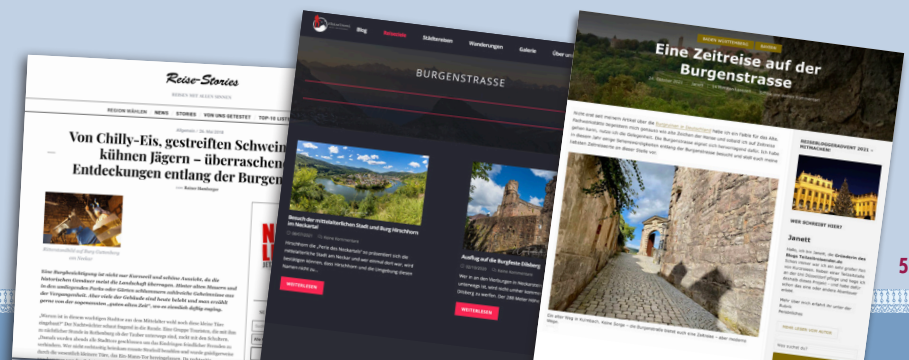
Reise-Stories

REGION WÄHLEN NEWS STORIES VON UNS GETESTET TOP-10 LISTE

Von Chilly-Eis, gestreiften Schwein kühnen Jägern – überraschende Entdeckungen entlang der Burgen

Blog Burgen Städtereisen Wanderungen Galerie Über uns

BURGENSTRASSE

Besuch der mittelalterlichen Stadt und Burg Hirschhorn im Neckartal

WEITERLESEN

Ausflug auf die Burgruine Ehrenberg

WEITERLESEN

BADEN-WÜRTTEMBERG BAYERN

Eine Zeitreise auf der Burgenstrasse

REISEBLOGGERADVENT 2021 – MITMACHEN!

WER SCHREIBT HIER?

Janett

5